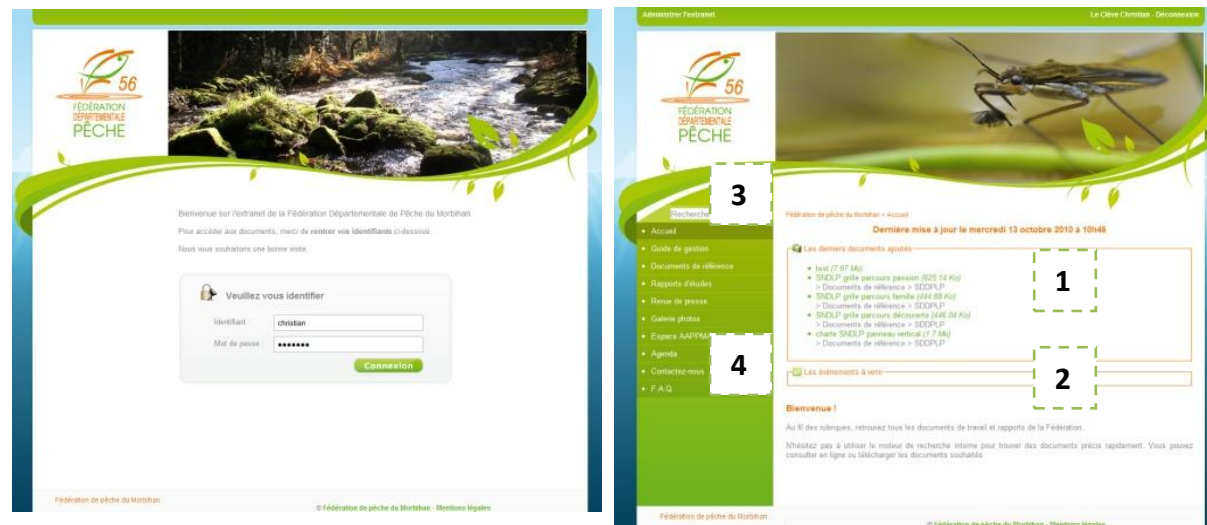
56
FÉDÉRATION DÉPARTEMENTALE PÊCHE

Bienvenue sur l'extranet de la Fédération Départementale de Pêche du Morbihan.

Pour accéder aux documents, merci de rentrer vos identifiants ci-dessous.

Nous vous souhaitons une bonne visite.

Veuillez vous identifier

Identifiant : christian

Mot de passe : ●●●●●●●

Connexion

Fédération de pêche du Morbihan

© Fédération de pêche du Morbihan - Mentions légales

Administrer l'extranet

Le Clève Christian - Déconnexion

56
FÉDÉRATION DÉPARTEMENTALE PÊCHE

3

Recherche

Accueil
Guide de gestion
Documents de référence
Rapports d'études
Revue de presse
Galerie photos
Espace AAPPMA
Agenda
Contactez-nous
F.A.Q.

4

Fédération de pêche du Morbihan > Accueil

Dernière mise à jour le mercredi 13 octobre 2010 à 10h46

Les derniers documents ajoutés

test (7.67 Mo)
SNDLP grille parcours passion (625.14 Ko)
> Documents de référence > SDDPLP
SNDLP grille parcours famille (444.66 Ko)
> Documents de référence > SDDPLP
SNDLP grille parcours découverte (446.04 Ko)
> Documents de référence > SDDPLP
charte SNDLP panneau vertical (1.7 Mo)
> Documents de référence > SDDPLP

1

Les événements à venir

2

Bienvenue !

Au fil des rubriques, retrouvez tous les documents de travail et rapports de la Fédération.

N'hésitez pas à utiliser le moteur de recherche interne pour trouver des documents précis rapidement. Vous pouvez consulter en ligne ou télécharger les documents souhaités.

Fédération de pêche du Morbihan

© Fédération de pêche du Morbihan - Mentions légales